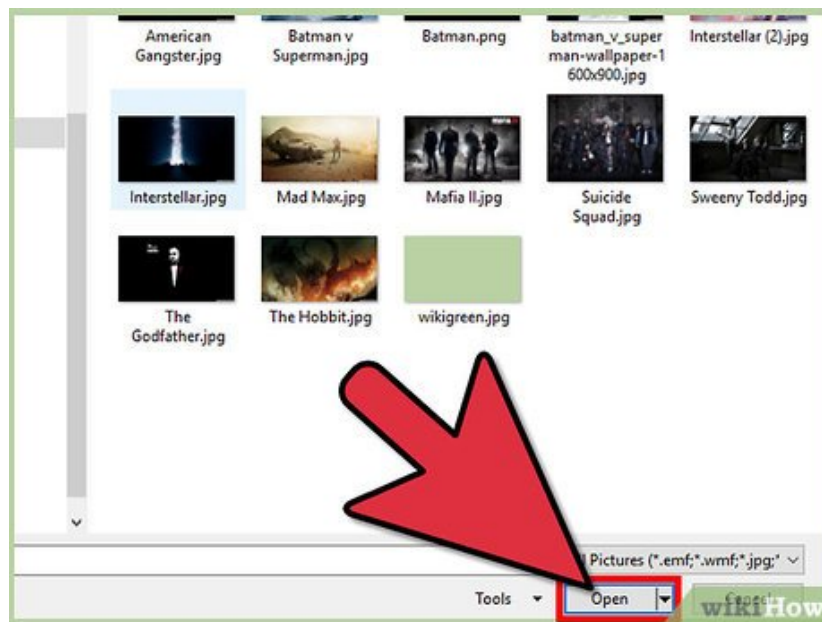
American Gangster.jpg

Batman v Superman.jpg

Batman.png

batman_v_superman-wallpaper-1600x900.jpg

Interstellar (2).jpg

Interstellar.jpg

Mad Max.jpg

Mafia II.jpg

MAFIA II

Suicide Squad.jpg

Sweeny Todd.jpg

The Godfather.jpg

The Hobbit.jpg

wikigreen.jpg

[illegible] Pictures (*.emf;*.wmf;*.jpg;*

Tools

Open

Cancel

wikiHow